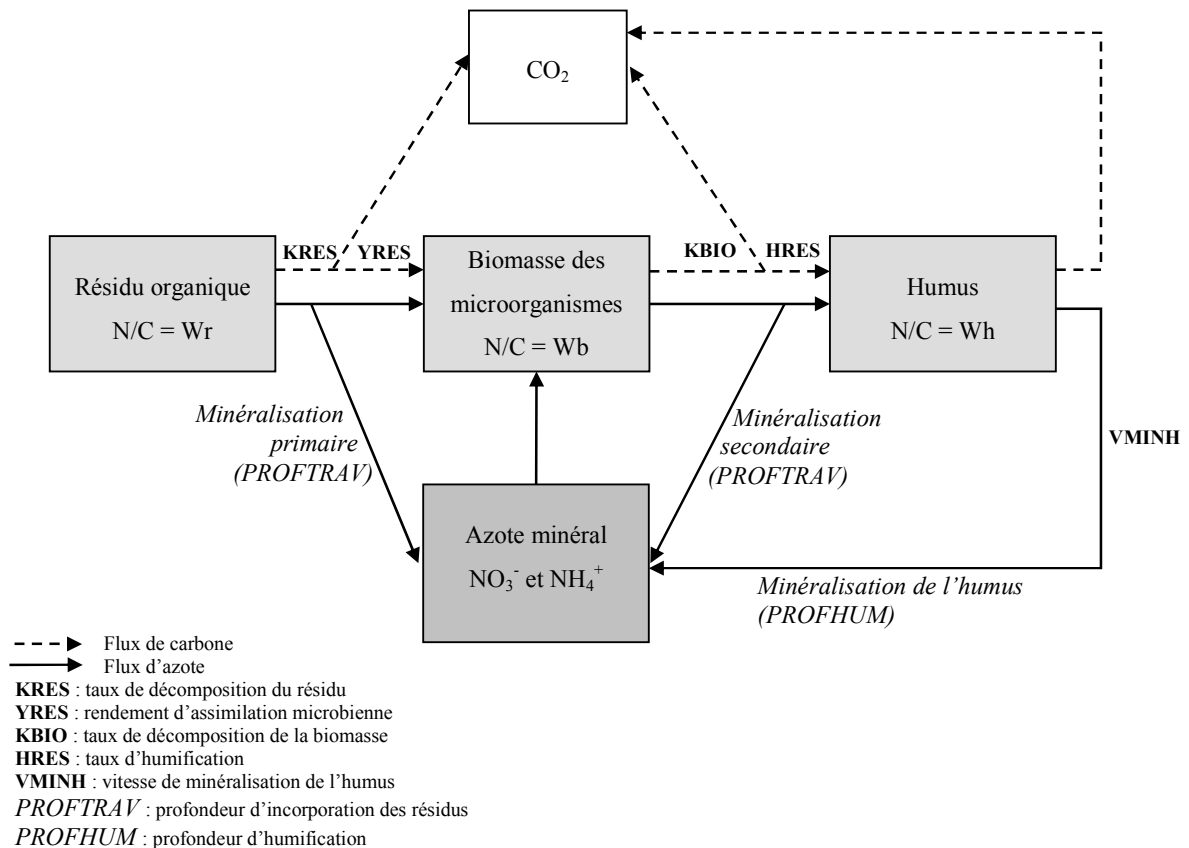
$CO_2$

KRES YRES

Résidu organique

N/C = Wr

Biomasse des microorganismes

N/C = Wb

KBIO HRES

Humus

N/C = Wh

Minéralisation primaire (PROFTRAV)

Minéralisation secondaire (PROFTRAV)

VMINH

Azote minéral

$NO_3^-$ et $NH_4^+$

Minéralisation de l'humus (PROFHUM)

Flux de carbone

Flux d'azote

KRES : taux de décomposition du résidu

YRES : rendement d'assimilation microbienne

KBIO : taux de décomposition de la biomasse

HRES : taux d'humification

VMINH : vitesse de minéralisation de l'humus

PROFTRAV : profondeur d'incorporation des résidus

PROFHUM : profondeur d'humification